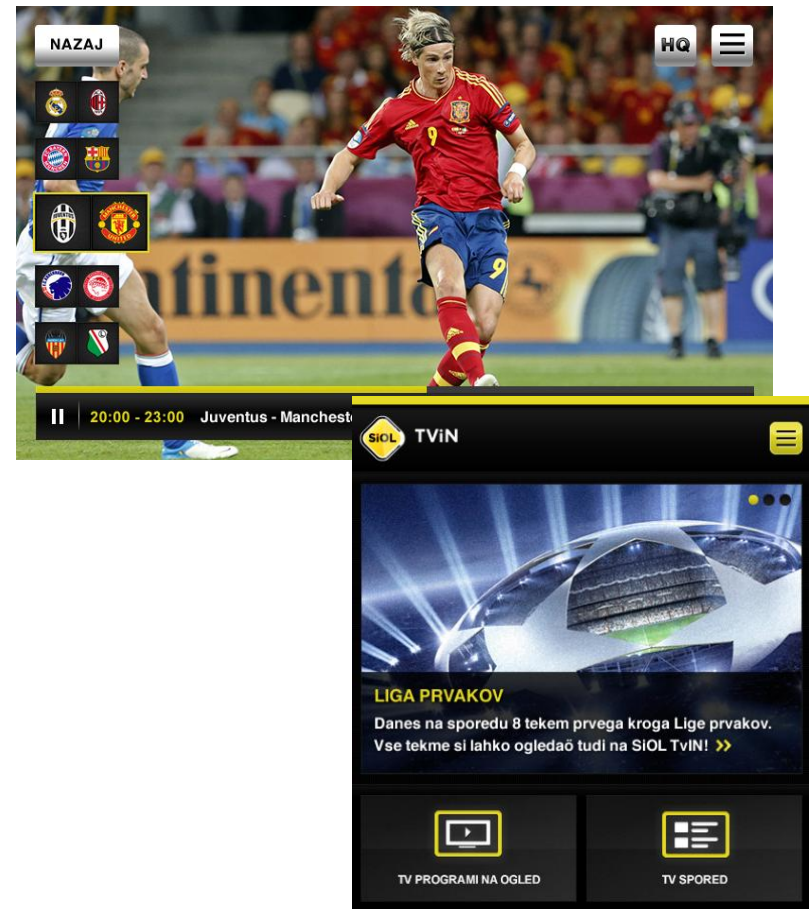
NAZAJ

HQ

ntinenta

9

9

20:00 - 23:00 Juventus - Mancheste

SiOL TViN

LIGA PRVAKOV

Danes na sporedu 8 tekem prvega kroga Lige prvakov. Vse tekme si lahko ogledaš tudi na SiOL TvIN! »

TV PROGRAMI NA OGLED

TV SPORED